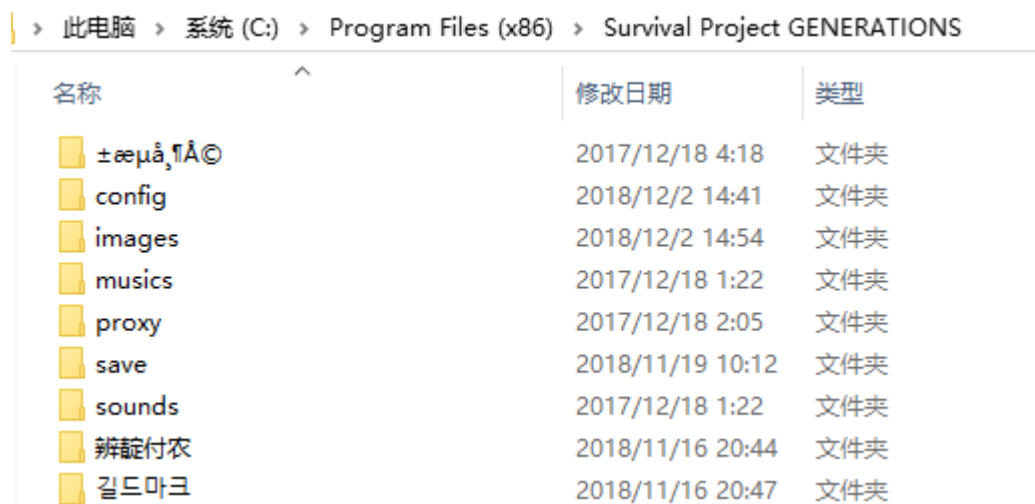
› 此电脑 › 系统 (C:) › Program Files (x86) › Survival Project GENERATIONS

| 名称 | 修改日期 | 类型 |
|---|---|---|
| ±æµå¸¶Å© | 2017/12/18 4:18 | 文件夹 |
| config | 2018/12/2 14:41 | 文件夹 |
| images | 2018/12/2 14:54 | 文件夹 |
| musics | 2017/12/18 1:22 | 文件夹 |
| proxy | 2017/12/18 2:05 | 文件夹 |
| save | 2018/11/19 10:12 | 文件夹 |
| sounds | 2017/12/18 1:22 | 文件夹 |
| 辨靛付农 | 2018/11/16 20:44 | 文件夹 |
| 길드마크 | 2018/11/16 20:47 | 文件夹 |